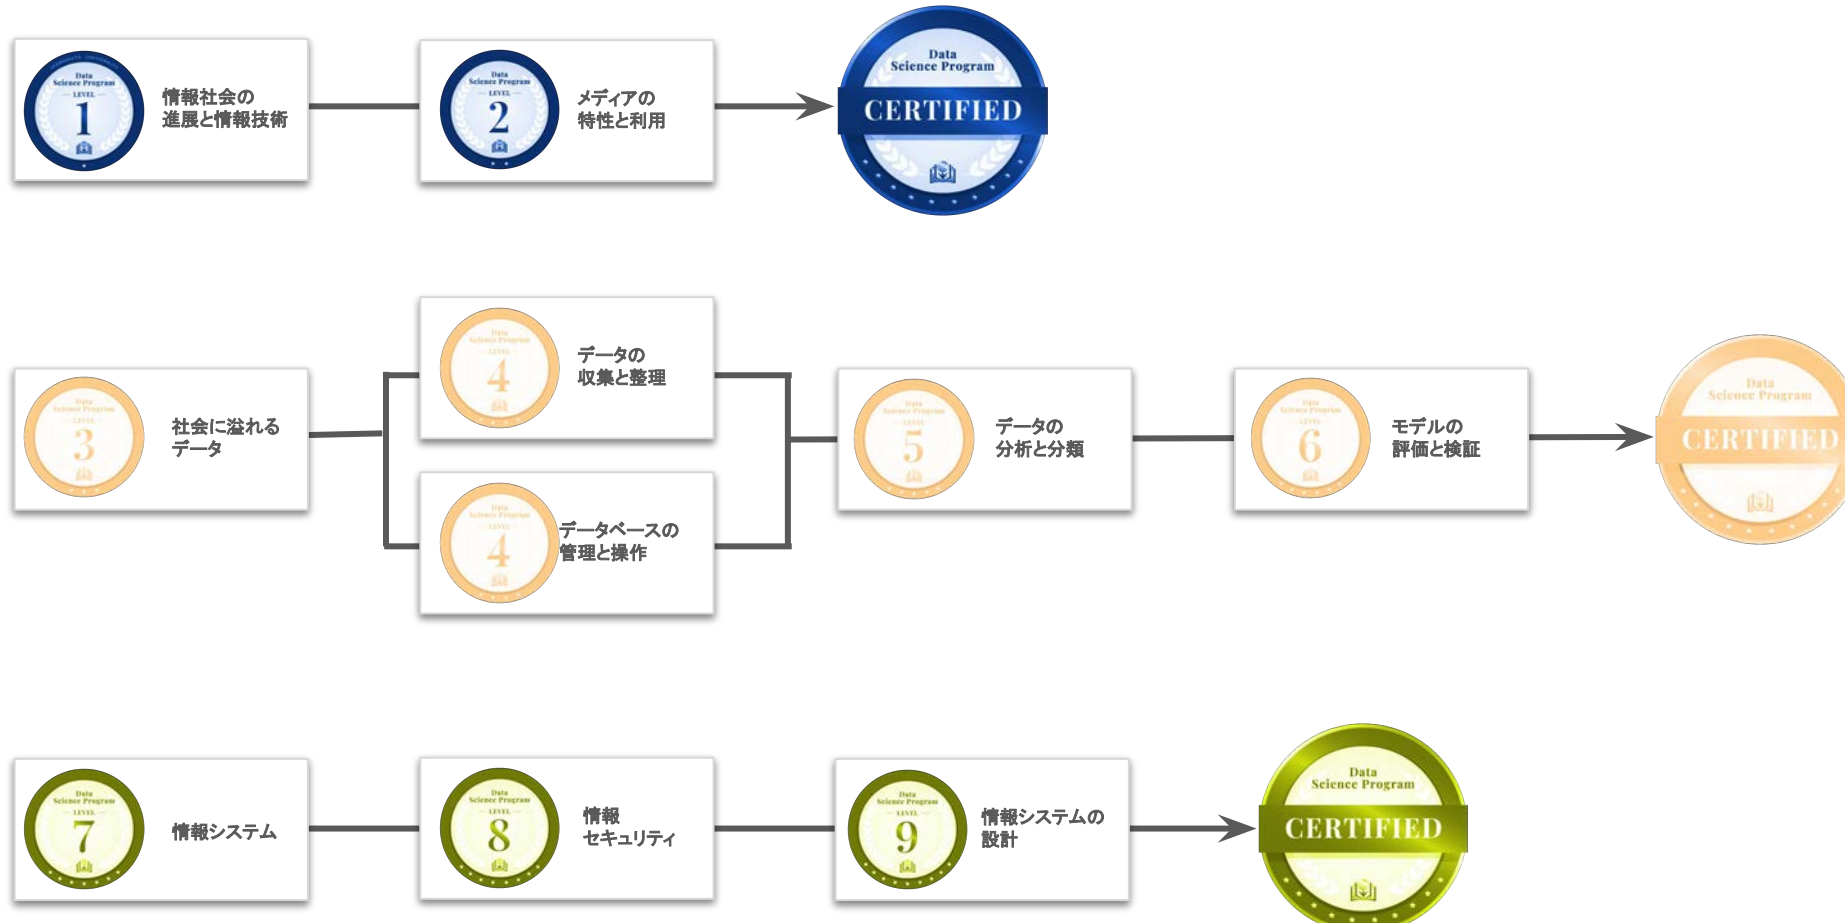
Data Science Program LEVEL 1

情報社会の進展と情報技術

Data Science Program LEVEL 2

メディアの特性と利用

Data Science Program CERTIFIED

Data Science Program LEVEL 4

データの収集と整理

Data Science Program LEVEL 3

社会に溢れるデータ

Data Science Program LEVEL 4

データベースの管理と操作

Data Science Program LEVEL 5

データの分析と分類

Data Science Program LEVEL 6

モデルの評価と検証

Data Science Program CERTIFIED

Data Science Program LEVEL 7

情報システム

Data Science Program LEVEL 8

情報セキュリティ

Data Science Program LEVEL 9

情報システムの設計

Data Science Program CERTIFIED